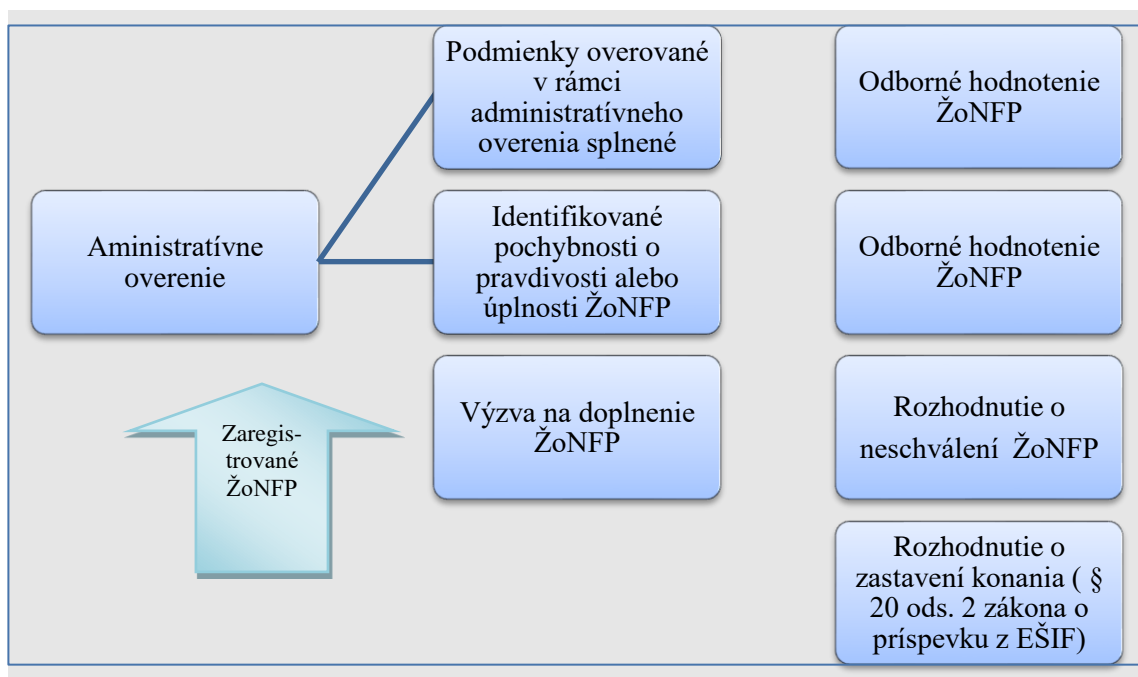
Aministratívne overenie

Podmienky overované v rámci administratívneho overenia splnené

Identifikované pochybnosti o pravdivosti alebo úplnosti ŽoNFP

Výzva na doplnenie ŽoNFP

Zaregistrované ŽoNFP

Odborné hodnotenie ŽoNFP

Odborné hodnotenie ŽoNFP

Rozhodnutie o neschválení ŽoNFP

Rozhodnutie o zastavení konania ( § 20 ods. 2 zákona o príspevku z EŠIF)